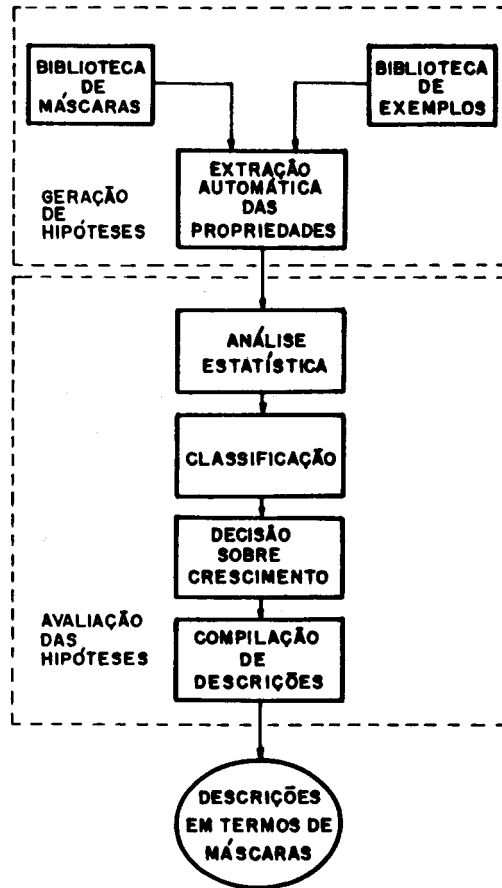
BIBLIOTECA DE MÁSCARAS

BIBLIOTECA DE EXEMPLOS

GERAÇÃO DE HIPÓTESES

EXTRAÇÃO AUTOMÁTICA DAS PROPRIEDADES

ANÁLISE ESTATÍSTICA

CLASSIFICAÇÃO

DECISÃO SOBRE CRESCIMENTO

AVALIAÇÃO DAS HIPÓTESES

COMPILAÇÃO DE DESCRIÇÕES

DESCRIÇÕES EM TERMOS DE MÁSCARAS